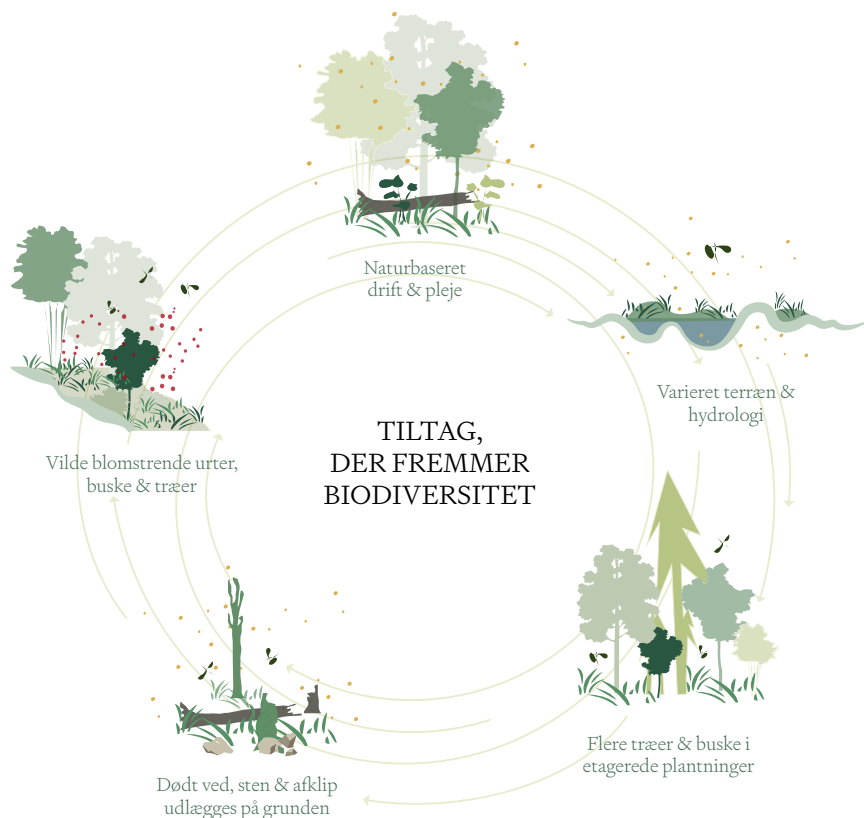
Naturbaseret drift & pleje

Varieret terræn & hydrologi

Flere træer & buske i etagerede plantninger

Dødt ved, sten & afklip udlægges på grunden

Vilde blomstrende urter, buske & træer

TILTAG, DER FREMMER BIODIVERSITET